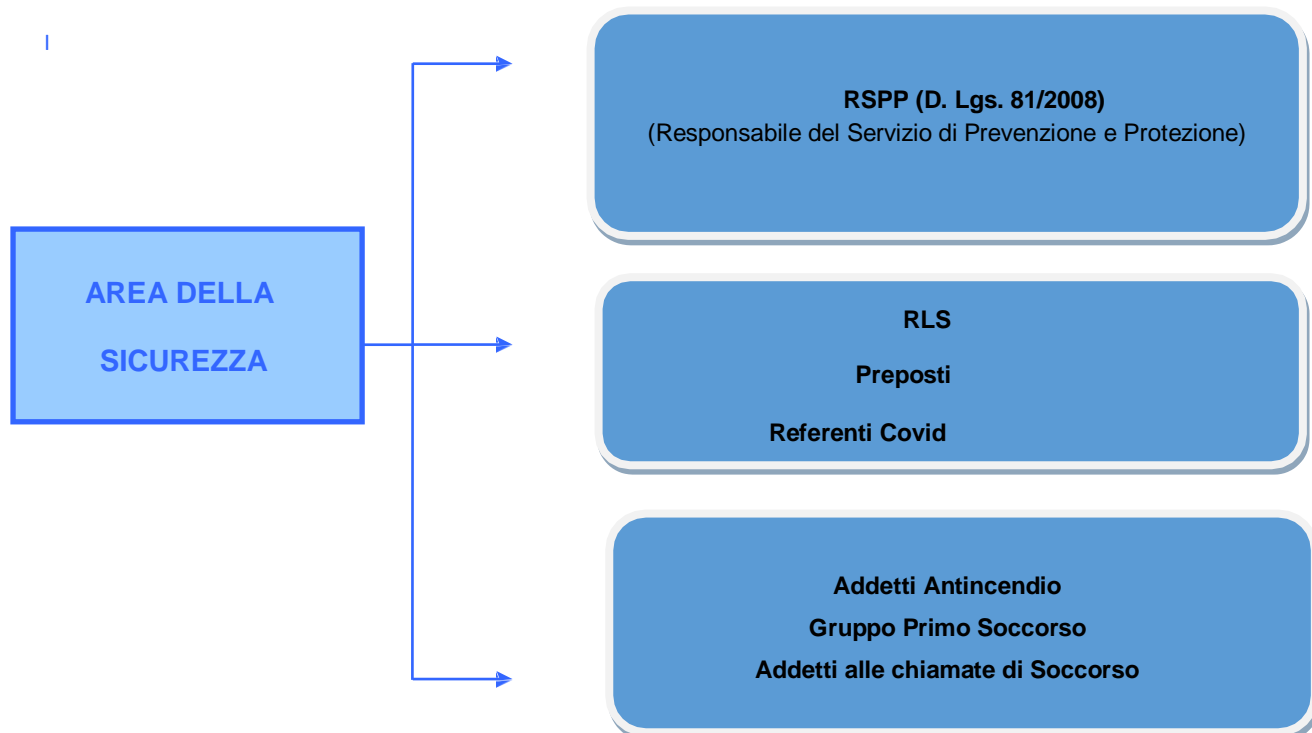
AREA DELLA SICUREZZA

RSPP (D. Lgs. 81/2008)
(Responsabile del Servizio di Prevenzione e Protezione)

RLS

Preposti

Referenti Covid

Addetti Antincendio

Gruppo Primo Soccorso

Addetti alle chiamate di Soccorso